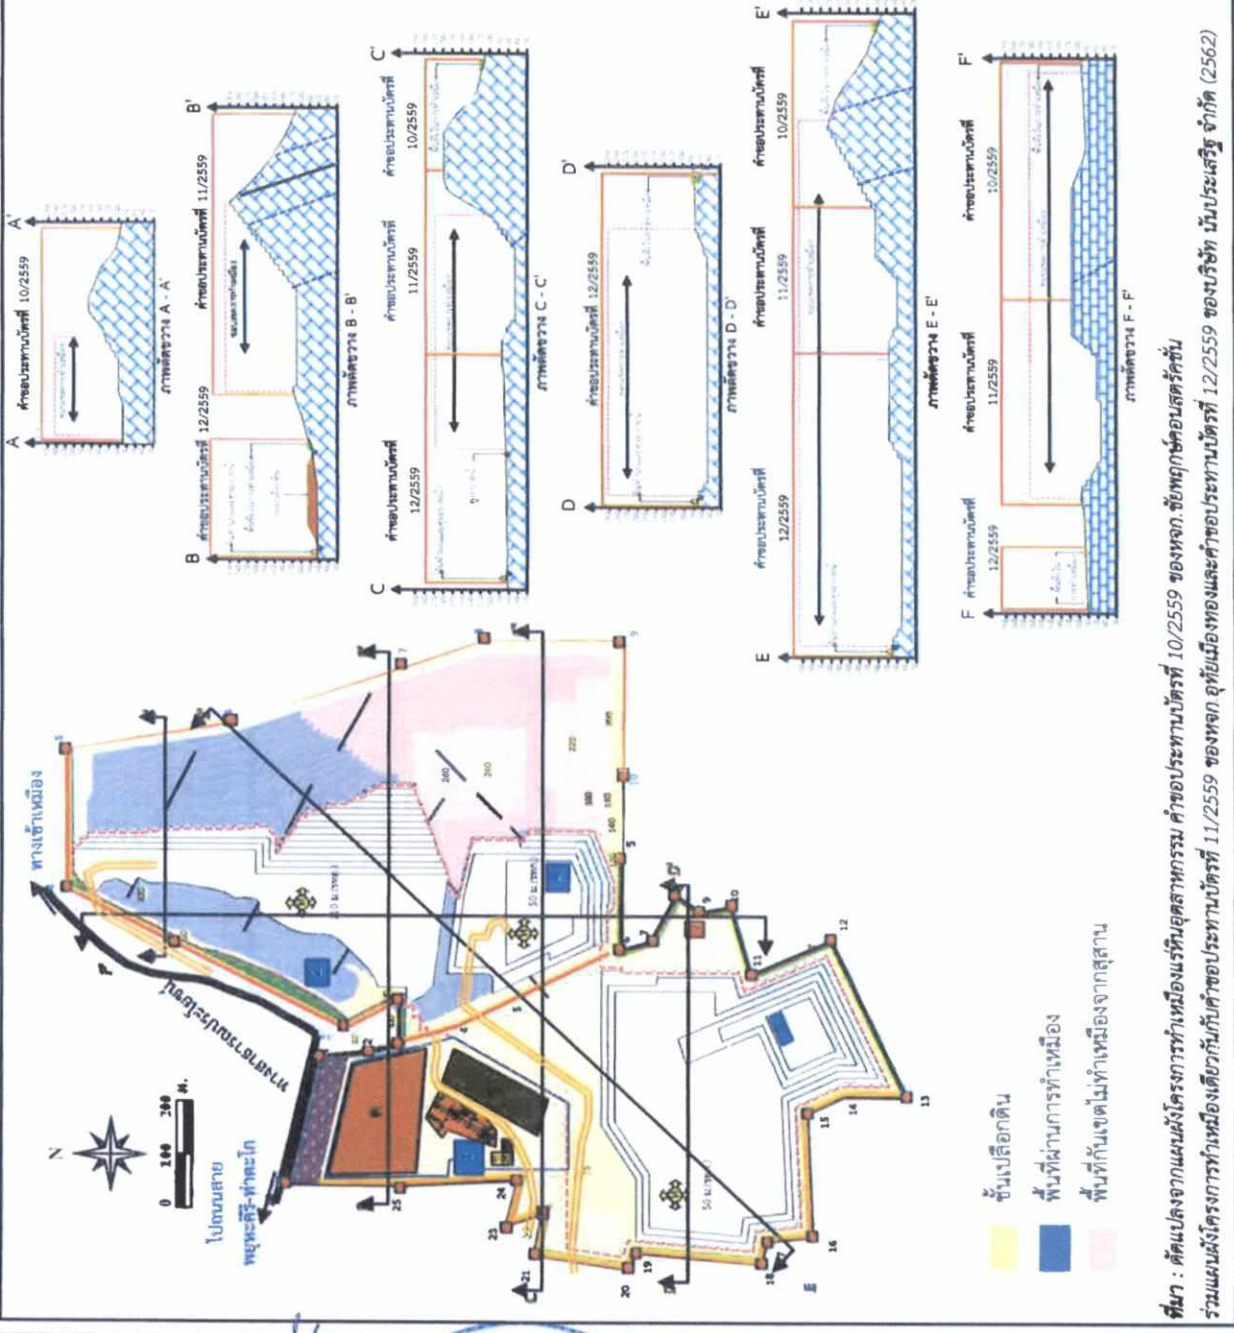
N

0 100 200 ม.

ไปถนนสาย พยุหะคีรี-ท่าตะโก

ทางเข้าเหมือง

ถนนสาธารณประโยชน์

A A'
คำขอประทานบัตรที่ 10/2559
ภาพตัดขวาง A - A'

B B'
คำขอประทานบัตรที่ 12/2559
คำขอประทานบัตรที่ 11/2559
ภาพตัดขวาง B - B'

C C'
คำขอประทานบัตรที่ 12/2559
คำขอประทานบัตรที่ 11/2559
คำขอประทานบัตรที่ 10/2559
ภาพตัดขวาง C - C'

D D'
คำขอประทานบัตรที่ 12/2559
ภาพตัดขวาง D - D'

E E'
คำขอประทานบัตรที่ 12/2559
คำขอประทานบัตรที่ 11/2559
คำขอประทานบัตรที่ 10/2559
ภาพตัดขวาง E - E'

F F'
คำขอประทานบัตรที่ 12/2559
คำขอประทานบัตรที่ 11/2559
คำขอประทานบัตรที่ 10/2559
ภาพตัดขวาง F - F'

ชั้นเปลือกดิน
พื้นที่ผ่านการทำเหมือง
พื้นที่กันเขตไม่ทำเหมืองจากสุสาน

ที่มา : ดัดแปลงจากแผนผังโครงการทำเหมืองแร่หินอุตสาหกรรม คำขอประทานบัตรที่ 10/2559 ของหจก. ชัยพฤกษ์คอนสตรัคชั่น
ร่วมแผนผังโครงการทำเหมืองเดียวกันกับคำขอประทานบัตรที่ 11/2559 ของหจก อุทัยเมืองทองและคำขอประทานบัตรที่ 12/2559 ของบริษัท นันประเสริฐ จำกัด (2562)